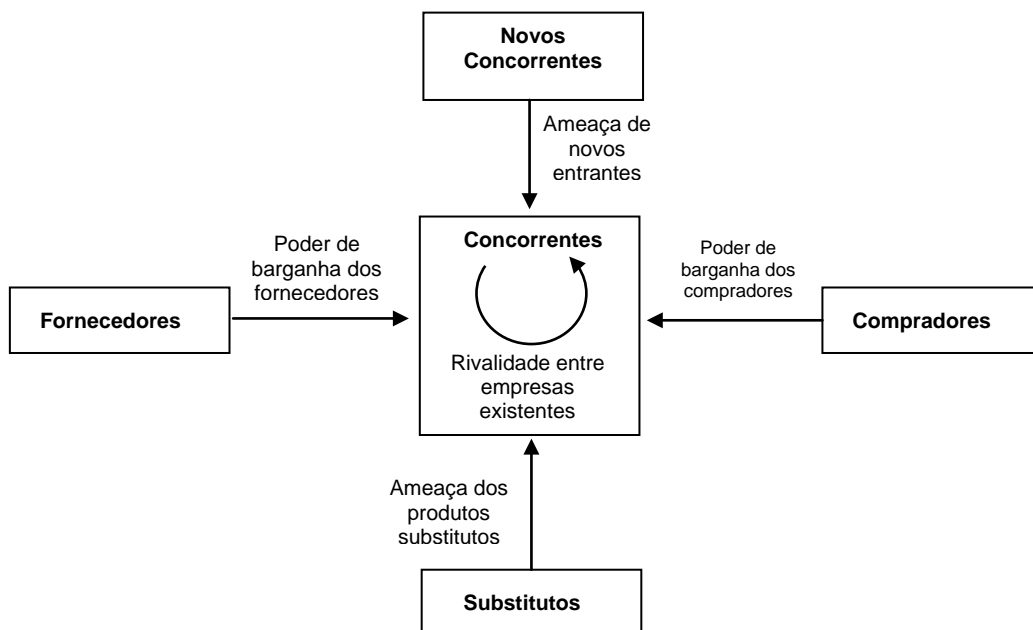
Novos Concorrentes

Ameaça de novos entrantes

Poder de barganha dos fornecedores

Fornecedores

Concorrentes

Rivalidade entre empresas existentes

Poder de barganha dos compradores

Compradores

Ameaça dos produtos substitutos

Substitutos